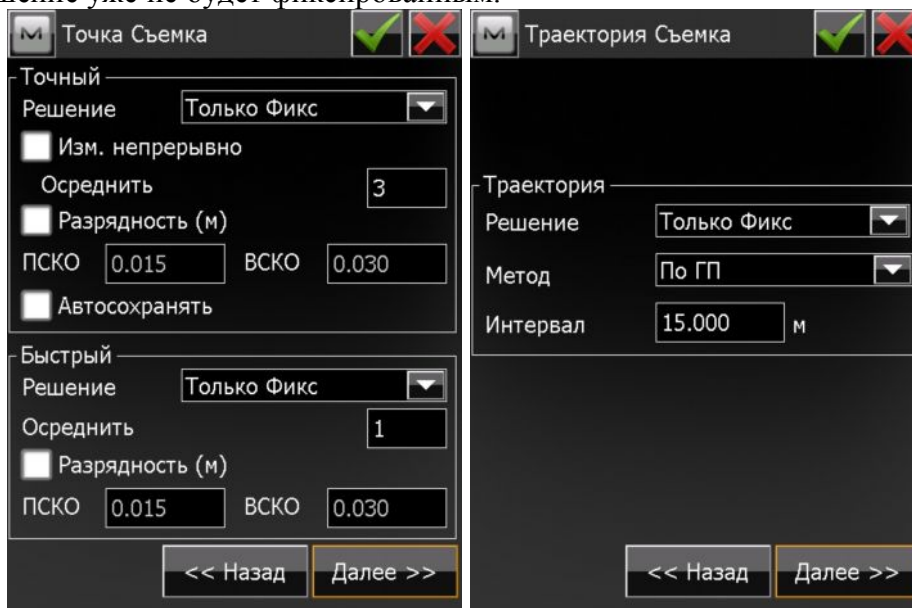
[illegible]ение уже не будет фиксированным.

M Точка Съемка

Точный
Решение Только Фикс
Изм. непрерывно
Осреднить 3
Разрядность (м)
ПСКО 0.015 ВСКО 0.030
Автосохранять

Быстрый
Решение Только Фикс
Осреднить 1
Разрядность (м)
ПСКО 0.015 ВСКО 0.030

<< Назад Далее >>

M Траектория Съемка

Траектория
Решение Только Фикс
Метод По ГП
Интервал 15.000 м

<< Назад Далее >>